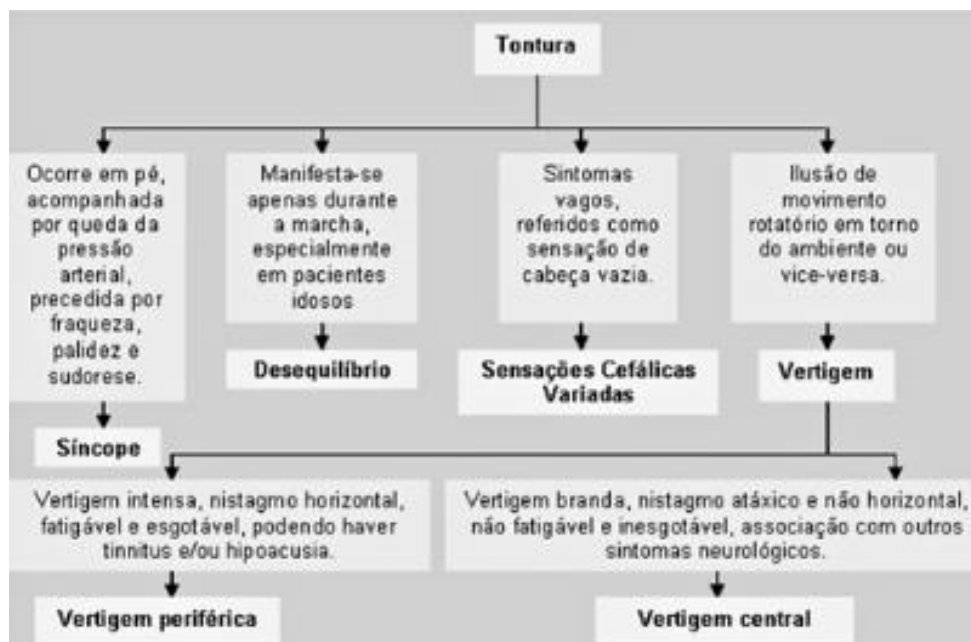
Tontura

Ocorre em pé, acompanhada por queda da pressão arterial, precedida por fraqueza, palidez e sudorese.

Síncope

Manifesta-se apenas durante a marcha, especialmente em pacientes idosos

Desequilíbrio

Sintomas vagos, referidos como sensação de cabeça vazia.

Sensações Cefálicas Variadas

Ilusão de movimento rotatório em torno do ambiente ou vice-versa.

Vertigem

Vertigem intensa, nistagmo horizontal, fatigável e esgotável, podendo haver tinnitus e/ou hipoacusia.

Vertigem periférica

Vertigem branda, nistagmo atáxico e não horizontal, não fatigável e inesgotável, associação com outros sintomas neurológicos.

Vertigem central